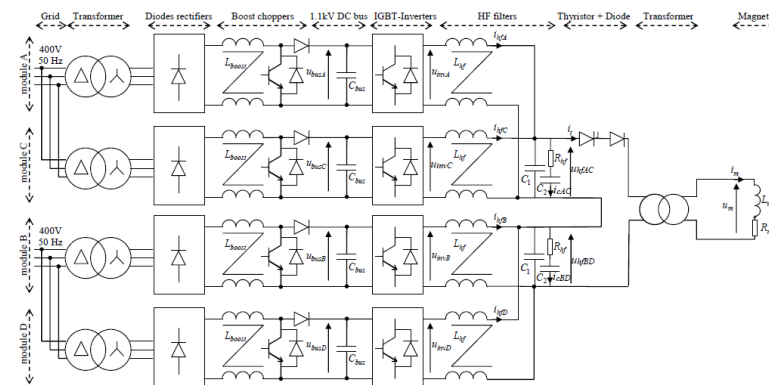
Grid Transformer Diodes rectifiers Boost choppers 1.1kV DC bus IGBT-Inverters HF filters Thyristor + Diode Transformer Magnet

400V
50 Hz

module A
$L_{boost}$ $u_{busA}$ $C_{bus}$ $u_{invA}$ $L_{hf}$ $i_{hfA}$

module C
$L_{boost}$ $u_{busC}$ $C_{bus}$ $u_{invC}$ $L_{hf}$ $i_{hfC}$ $C_1$ $R_{hf}$ $C_2$ $i_{cAC}$ $u_{hfAC}$ $i_t$

$i_m$ $u_m$ $L_s$ $R_s$

400V
50 Hz

module B
$L_{boost}$ $u_{busB}$ $C_{bus}$ $u_{invB}$ $L_{hf}$ $i_{hfB}$ $C_1$ $R_{hf}$ $C_2$ $i_{cBD}$ $u_{hfBD}$

module D
$L_{boost}$ $u_{busD}$ $C_{bus}$ $u_{invD}$ $L_{hf}$ $i_{hfD}$